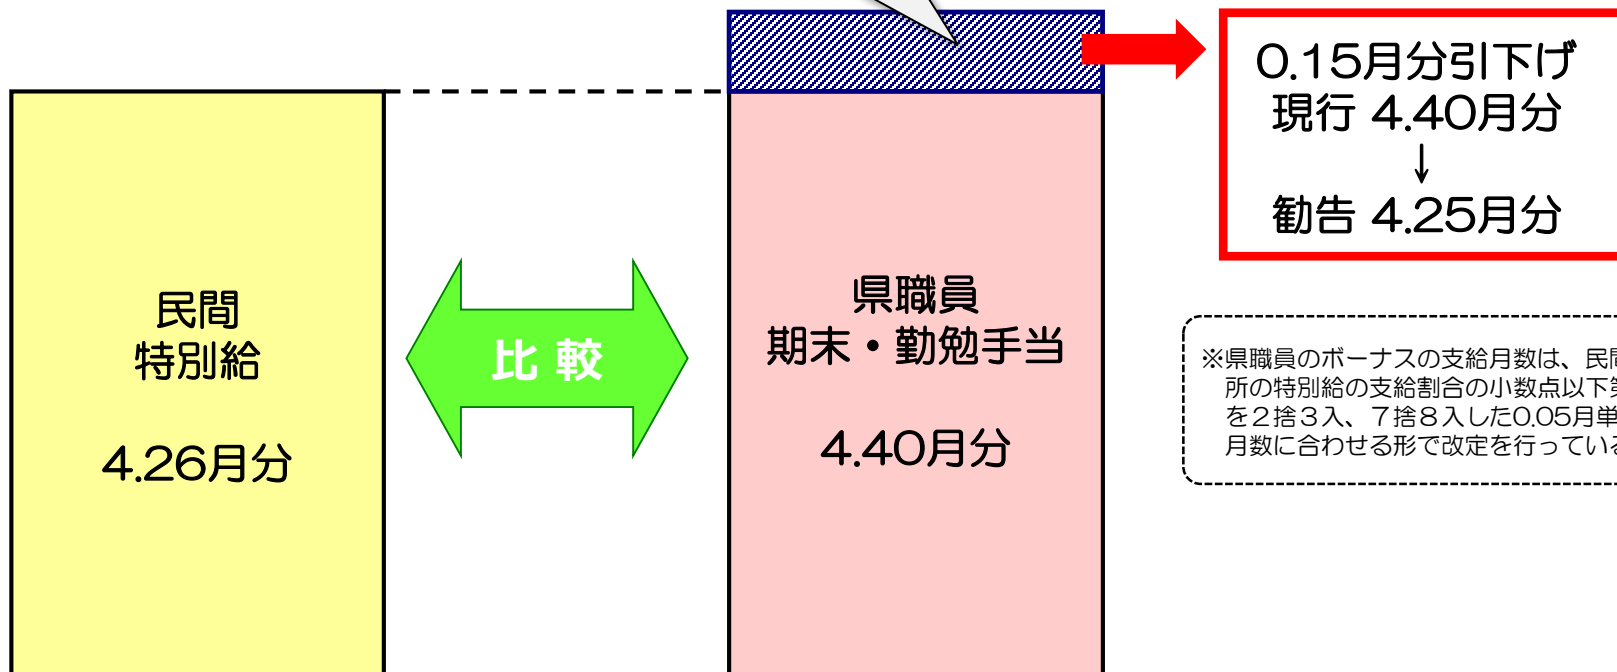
0.15月分引下げ
現行 4.40月分
↓
勧告 4.25月分

民間
特別給

4.26月分

比 較

県職員
期末・勤勉手当

4.40月分

※県職員のボーナスの支給月数は、民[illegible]所の特別給の支給割合の小数点以下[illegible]を2捨3入、7捨8入した0.05月単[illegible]月数に合わせる形で改定を行ってい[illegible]